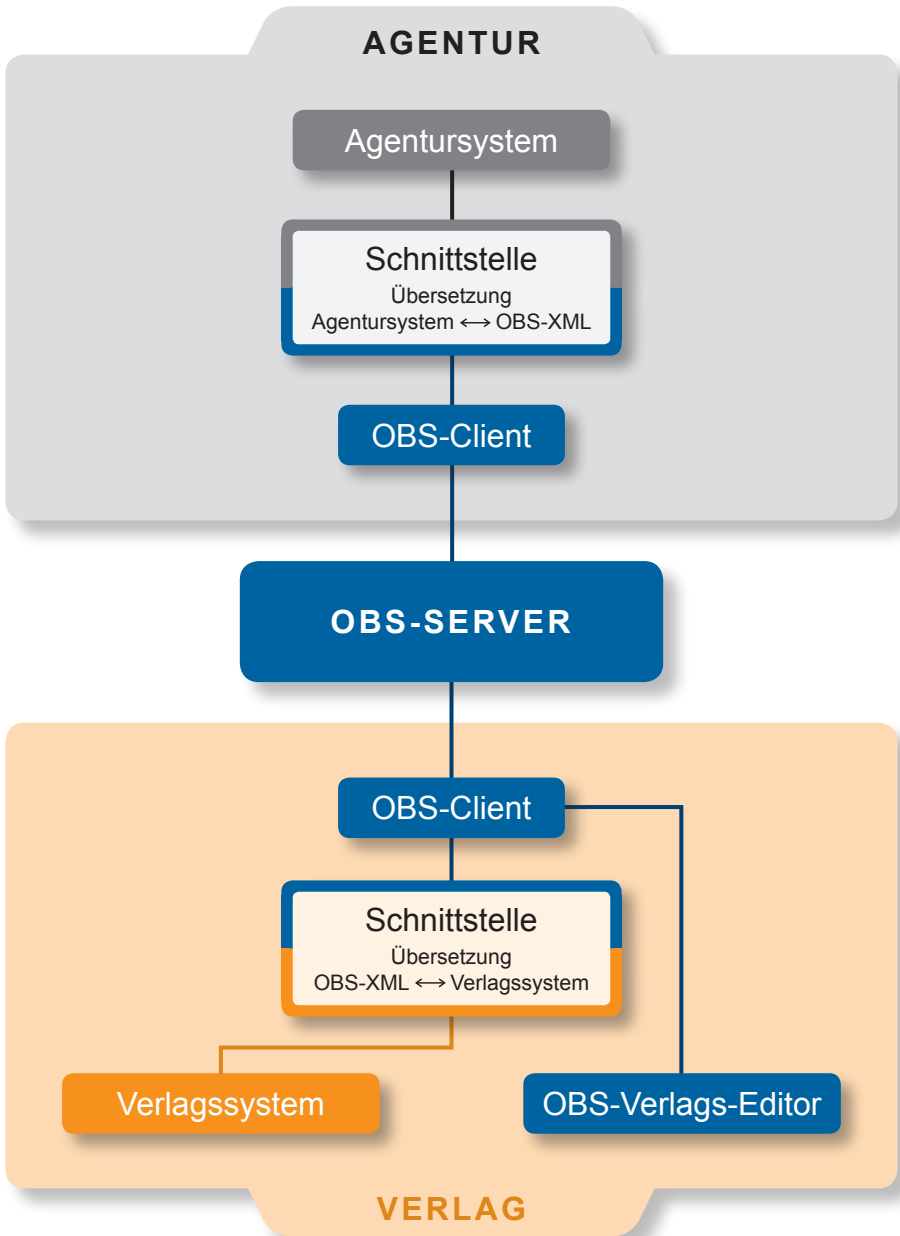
AGENTUR

Agentursystem

Schnittstelle
Übersetzung
Agentursystem $\longleftrightarrow$ OBS-XML

OBS-Client

OBS-SERVER

OBS-Client

Schnittstelle
Übersetzung
OBS-XML $\longleftrightarrow$ Verlagssystem

Verlagssystem

OBS-Verlags-Editor

VERLAG